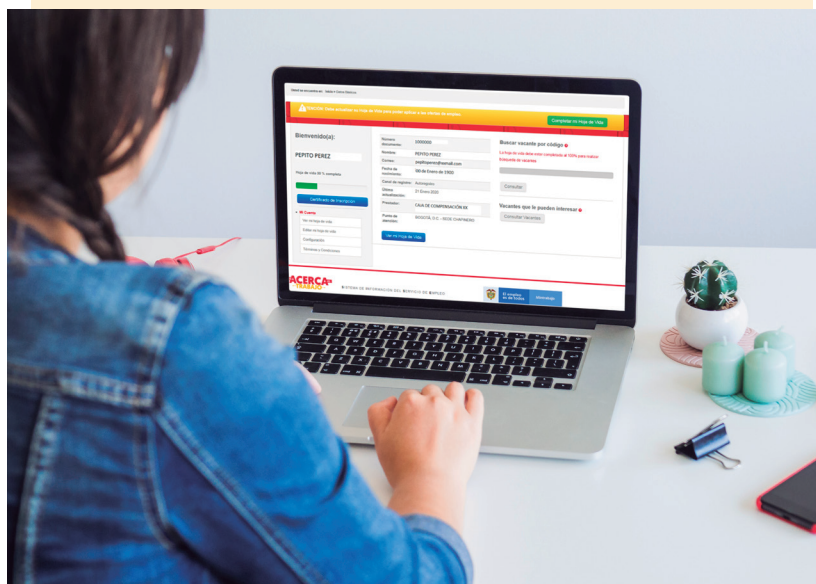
Usted se encuentra en: Inicio > Como Buscar

Atención: Debe completar su Hoja de Vida para poder aplicar a las ofertas de empleo.

Completar su Hoja de Vida

Bienvenido(a):

PEPITO PEREZ

Hoja de vida 30 % completa

Certificado de Inscripción

Mi Cuenta

Ver mi hoja de vida

Editar mi hoja de vida

Configuración

Términos y Condiciones

| | |
|---|---|
| Número documento: | 10000000 |
| Nombre: | PEPITO PEREZ |
| Correo: | pepitoperez@semail.com |
| Fecha de nacimiento: | 08 de Enero de 1990 |
| Canal de registro: | Autoregistro |
| Última actualización: | 21 Enero 2020 |
| Prestador: | CAJA DE COMPENSACIÓN XX |
| Punto de atención: | BOGOTÁ, D.C. - SEDE CHAPINERO |

Ver mi Hoja de Vida

Buscar vacante por código

La hoja de vida debe estar completa al 100% para realizar búsqueda de vacantes

Consultar

Vacantes que le pueden interesar

Consultar Vacantes

ACERCA TRABAJO

SISTEMA DE INFORMACIÓN DEL SERVICIO DE EMPLEO

El empleo es de todos

Mintrabajo